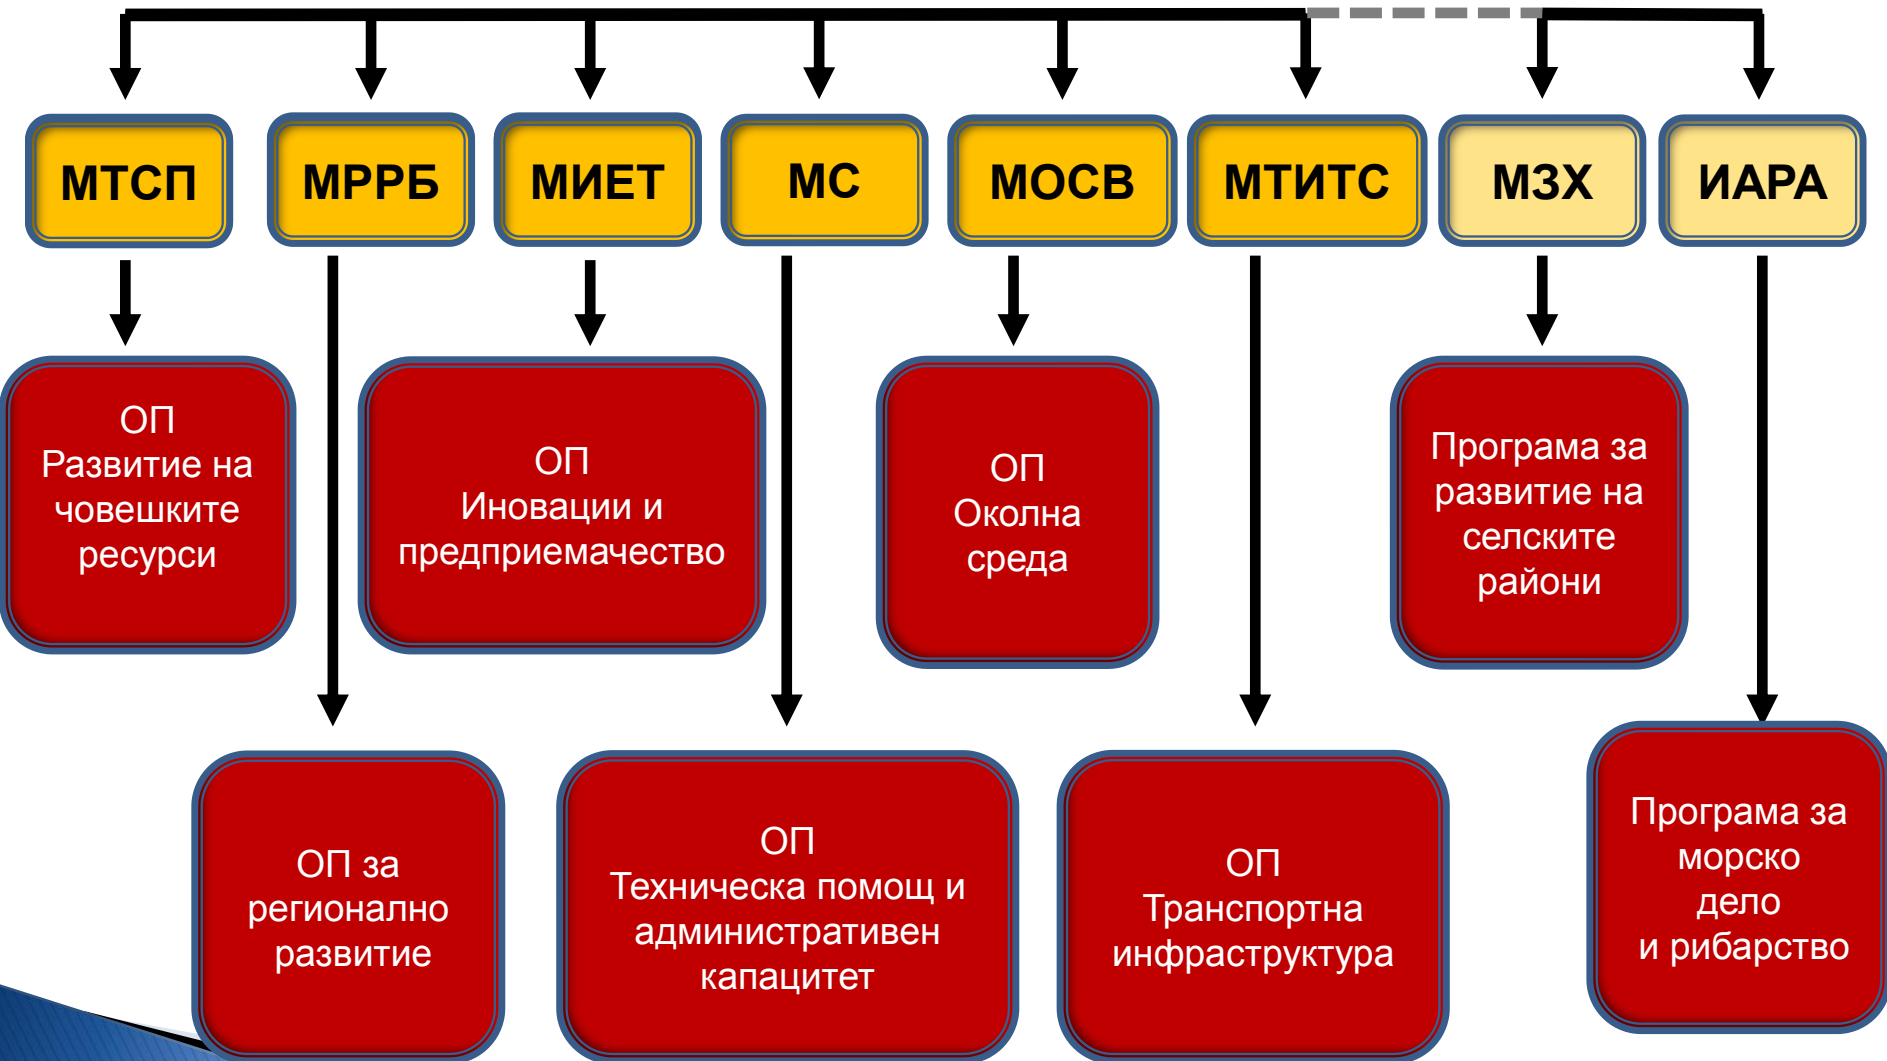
МТСП

МРРБ

МИЕТ

МС

МОСВ

МТИТС

МЗХ

ИАРА

ОП
Развитие на човешките ресурси

ОП
Иновации и предприемачество

ОП
Околна среда

Програма за развитие на селските райони

ОП за регионално развитие

ОП
Техническа помощ и административен капацитет

ОП
Транспортна инфраструктура

Програма за морско дело
и рибарство